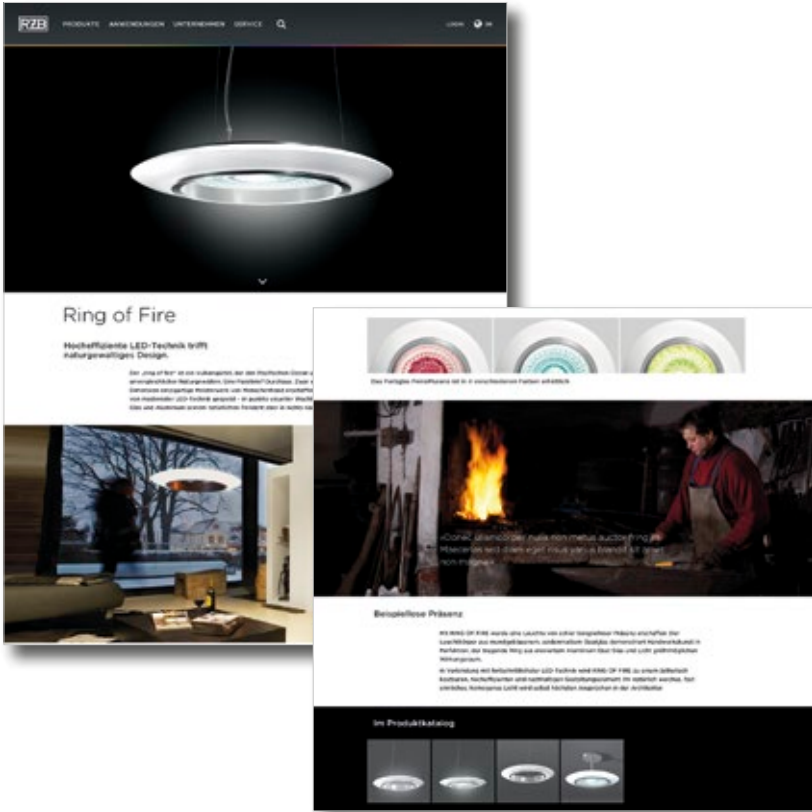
RZB PRODUKTE ANWENDUNGEN UNTERNEHMEN SERVICE

LOGIN DE

Ring of Fire

Hocheffiziente LED-Technik trifft naturgewaltiges Design.

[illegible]

Das Farbglas Ring of Fire ist in 4 verschiedenen Farben erhältlich

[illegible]

Beispiellose Präsenz

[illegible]

Im Produktkatalog